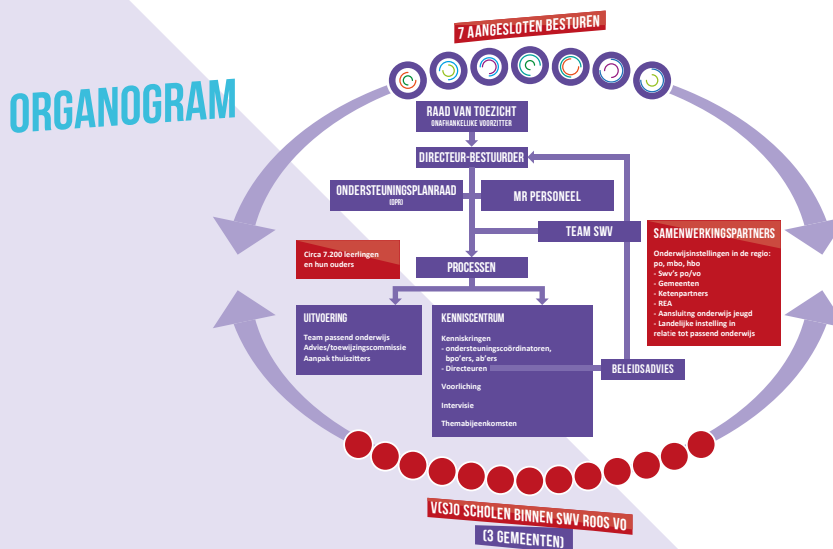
ORGANOGRAM

7 AANGESLOTEN BESTUREN

RAAD VAN TOEZICHT
ONAFHANKELIJKE VOORZITTER

DIRECTEUR-BESTUURDER

ONDERSTEUNINGSPLANRAAD
(OPR)

MR PERSONEEL

TEAM SWV

SAMENWERKINGSPARTNERS

Onderwijsinstellingen in de regio: po, mbo, hbo
- Swv's po/vo
- Gemeenten
- Ketenpartners
- REA
- Aansluiting onderwijs jeugd
- Landelijke instelling in relatie tot passend onderwijs

Circa 7.200 leerlingen en hun ouders

PROCESSEN

UITVOERING

Team passend onderwijs
Advies/toewijzingscommissie
Aanpak thuiszitters

KENNISCENTRUM

Kenniskringen
- ondersteuningscoördinatoren, bpo'ers, ab'ers
- Directeuren

Voorlichting

Intervisie

Themabijeenkomsten

BELEIDSADVIES

V(S)O SCHOLEN BINNEN SWV ROOS VO
(3 GEMEENTEN)